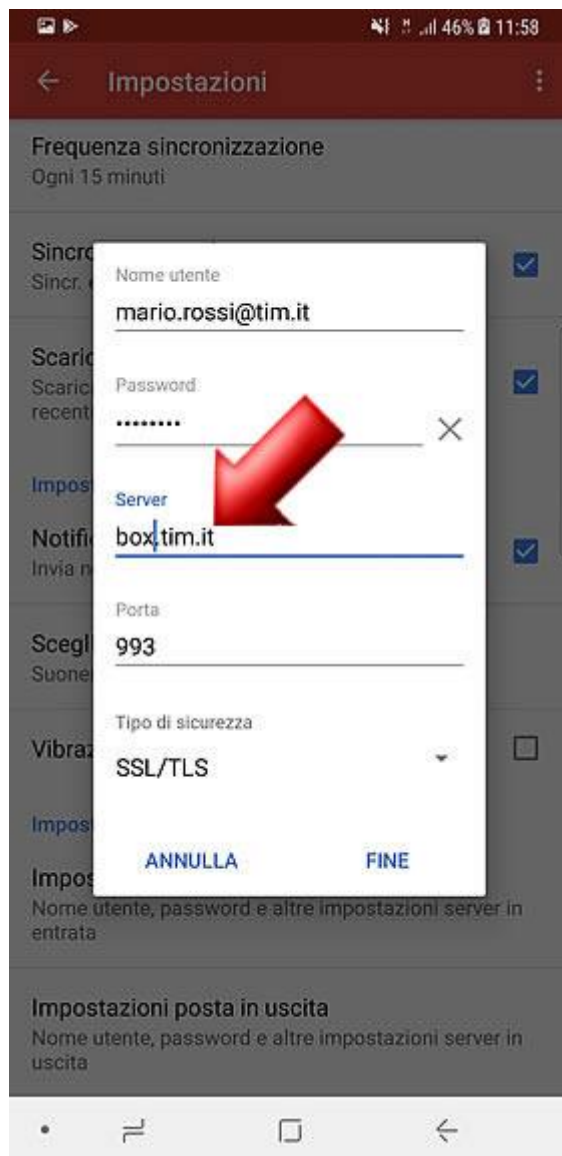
46% 11:58

Impostazioni

Frequenza sincronizzazione
Ogni 15 minuti

Sincr
Sincr.

Scaric
Scaric
recent

Impost

Notifi
Invia n

Scegl
Suone

Vibraz

Impost

Impos
Nome utente, password e altre impostazioni server in entrata

Impostazioni posta in uscita
Nome utente, password e altre impostazioni server in uscita

Nome utente
mario.rossi@tim.it

Password
•••••••••

Server
box.tim.it

Porta
993

Tipo di sicurezza
SSL/TLS

ANNULLA
FINE